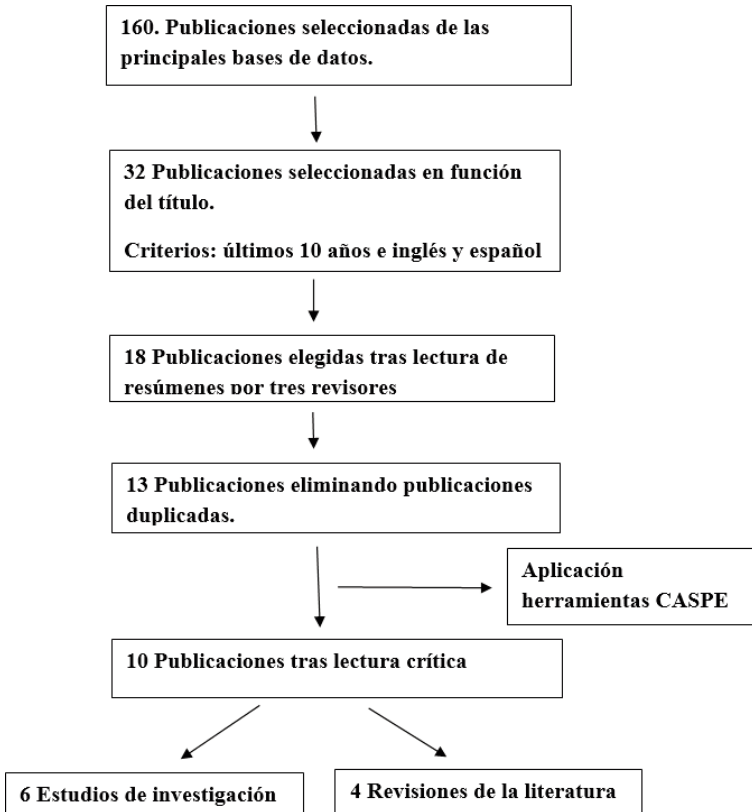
160. Publicaciones seleccionadas de las principales bases de datos.

32 Publicaciones seleccionadas en función del título.

Criterios: últimos 10 años e inglés y español

18 Publicaciones elegidas tras lectura de resúmenes por tres revisores

13 Publicaciones eliminando publicaciones duplicadas.

Aplicación herramientas CASPE

10 Publicaciones tras lectura crítica

6 Estudios de investigación

4 Revisiones de la literatura